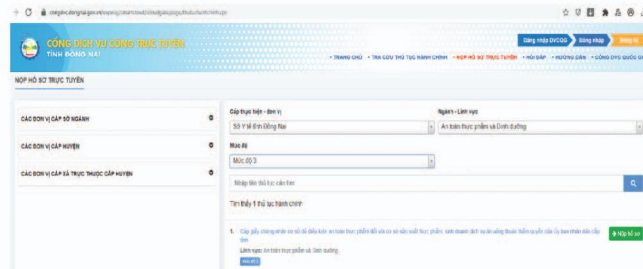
CỔNG DỊCH VỤ CÔNG TRỰC TUYẾN
TỈNH ĐỒNG NAI

Đăng nhập DVCQG | Đăng nhập | Đăng ký

TRANG CHỦ • TRA CỨU THỦ TỤC HÀNH CHÍNH • NỘP HỒ SƠ TRỰC TUYẾN • HỎI ĐÁP • HƯỚNG DẪN • CỔNG DVC QUỐC GI

NỘP HỒ SƠ TRỰC TUYẾN

CÁC ĐƠN VỊ CẤP SỞ NGÀNH
CÁC ĐƠN VỊ CẤP HUYỆN
CÁC ĐƠN VỊ CẤP XÃ TRỰC THUỘC CẤP HUYỆN

Cấp thực hiện - Đơn vị
Sở Y tế tỉnh Đồng Nai
Ngành - Lĩnh vực
An toàn thực phẩm và Dinh dưỡng
Mức độ
Mức độ 3
Nhập tên thủ tục cần tìm

Tìm thấy 1 thủ tục hành chính

1. Cấp giấy chứng nhận cơ sở đủ điều kiện an toàn thực phẩm đối với cơ sở sản xuất thực phẩm, kinh doanh dịch vụ ăn uống thuộc thẩm quyền của Sở Y tế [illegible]
Lĩnh vực: An toàn thực phẩm và Dinh dưỡng
Mức độ 3

Nộp hồ sơ